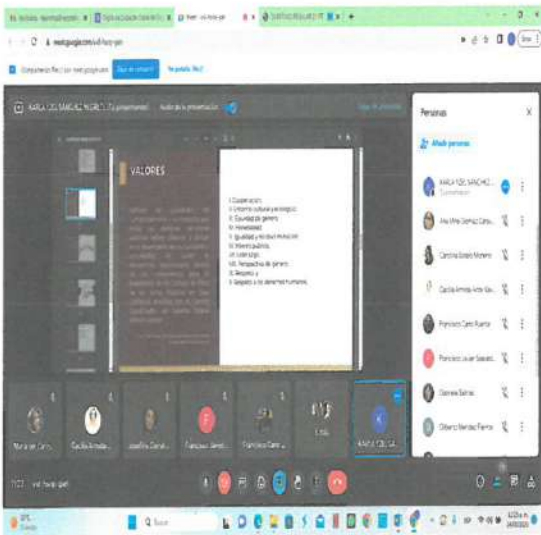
meet.google.com

Personas

Añadir personas

KARLA IDEL SANCHEZ...

VALORES

I. Cooperación;
II. Diversidad cultural y ecológica;
III. Equidad de género;
IV. Honestidad;
V. Igualdad y no discriminación;
VI. Interés público;
VII. Liderazgo;
VIII. Perspectiva de género;
IX. Respeto, y
X. Respeto a los derechos humanos.

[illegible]

Carolina Sotelo Moreno

Francisco Cano Puerto

Francisco Javier Saavedra

Daniela Salinas

Gilberto Mendez Fierro

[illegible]

Buscar